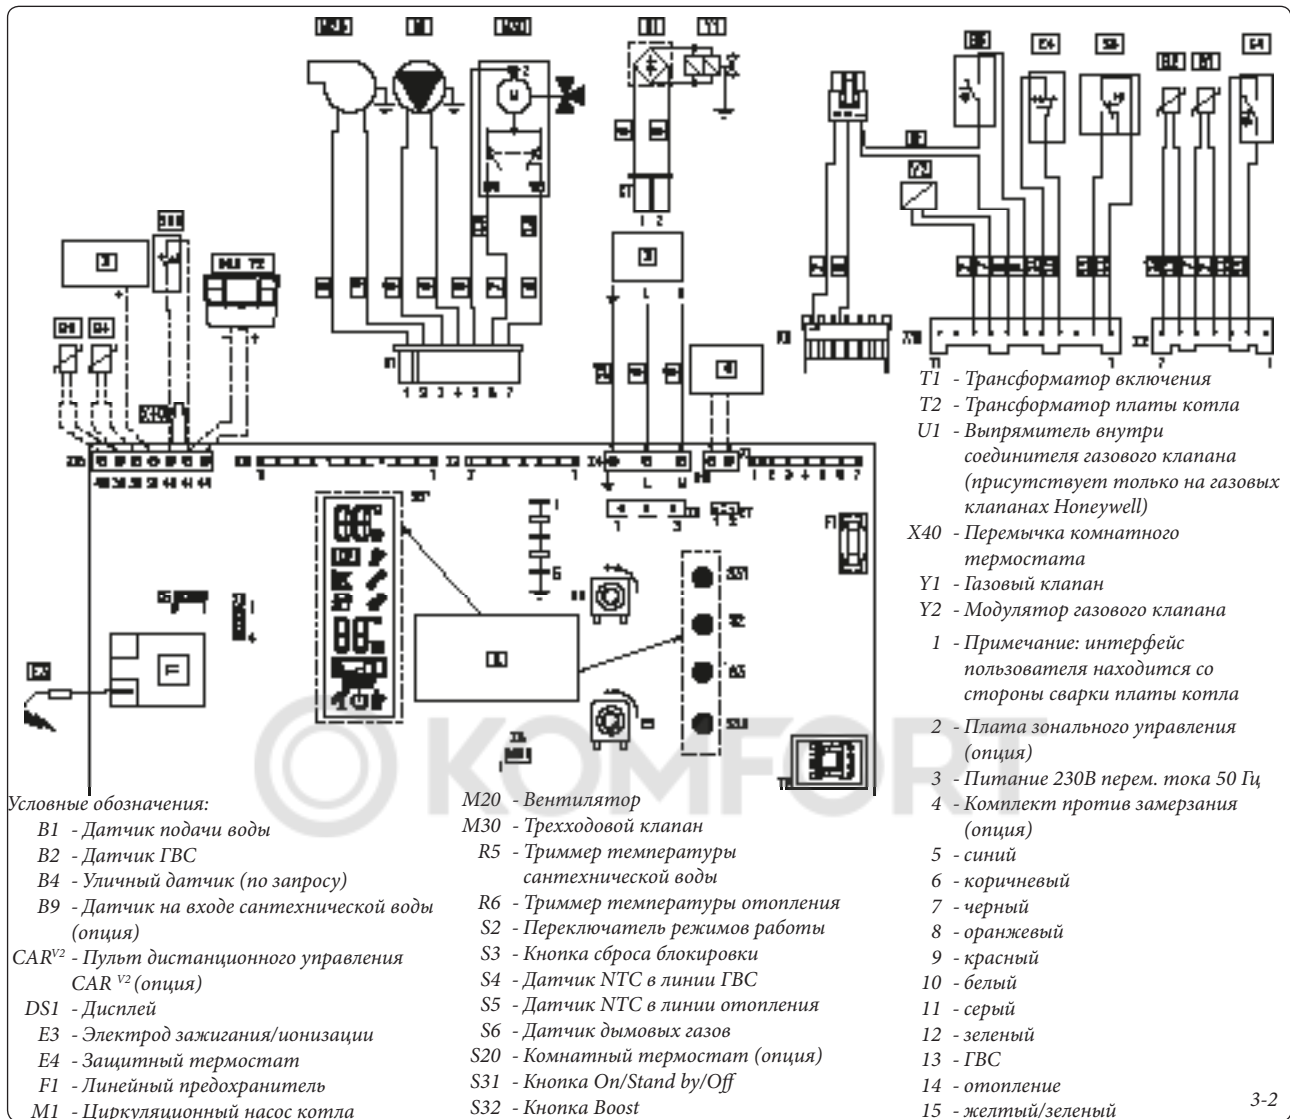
M20 M30 Y1 S5 E4 S6 B2 B1 S4

T1 - Трансформатор включения
T2 - Трансформатор платы котла
U1 - Выпрямитель внутри соединителя газового клапана (присутствует только на газовых клапанах Honeywell)
X40 - Перемычка комнатного термостата
Y1 - Газовый клапан
Y2 - Модулятор газового клапана
1 - Примечание: интерфейс пользователя находится со стороны сварки платы котла
2 - Плата зонального управления (опция)
3 - Питание 230В перем. тока 50 Гц
4 - Комплект против замерзания (опция)
5 - синий
6 - коричневый
7 - черный
8 - оранжевый
9 - красный
10 - белый
11 - серый
12 - зеленый
13 - ГВС
14 - отопление
15 - желтый/зеленый

KOMFORT

Условные обозначения:
B1 - Датчик подачи воды
B2 - Датчик ГВС
B4 - Уличный датчик (по запросу)
B9 - Датчик на входе сантехнической воды (опция)
CAR$^{V2}$ - Пульт дистанционного управления CAR $^{V2}$ (опция)
DS1 - Дисплей
E3 - Электрод зажигания/ионизации
E4 - Защитный термостат
F1 - Линейный предохранитель
M1 - Циркуляционный насос котла

M20 - Вентилятор
M30 - Трехходовой клапан
R5 - Триммер температуры сантехнической воды
R6 - Триммер температуры отопления
S2 - Переключатель режимов работы
S3 - Кнопка сброса блокировки
S4 - Датчик NTC в линии ГВС
S5 - Датчик NTC в линии отопления
S6 - Датчик дымовых газов
S20 - Комнатный термостат (опция)
S31 - Кнопка On/Stand by/Off
S32 - Кнопка Boost

3-2